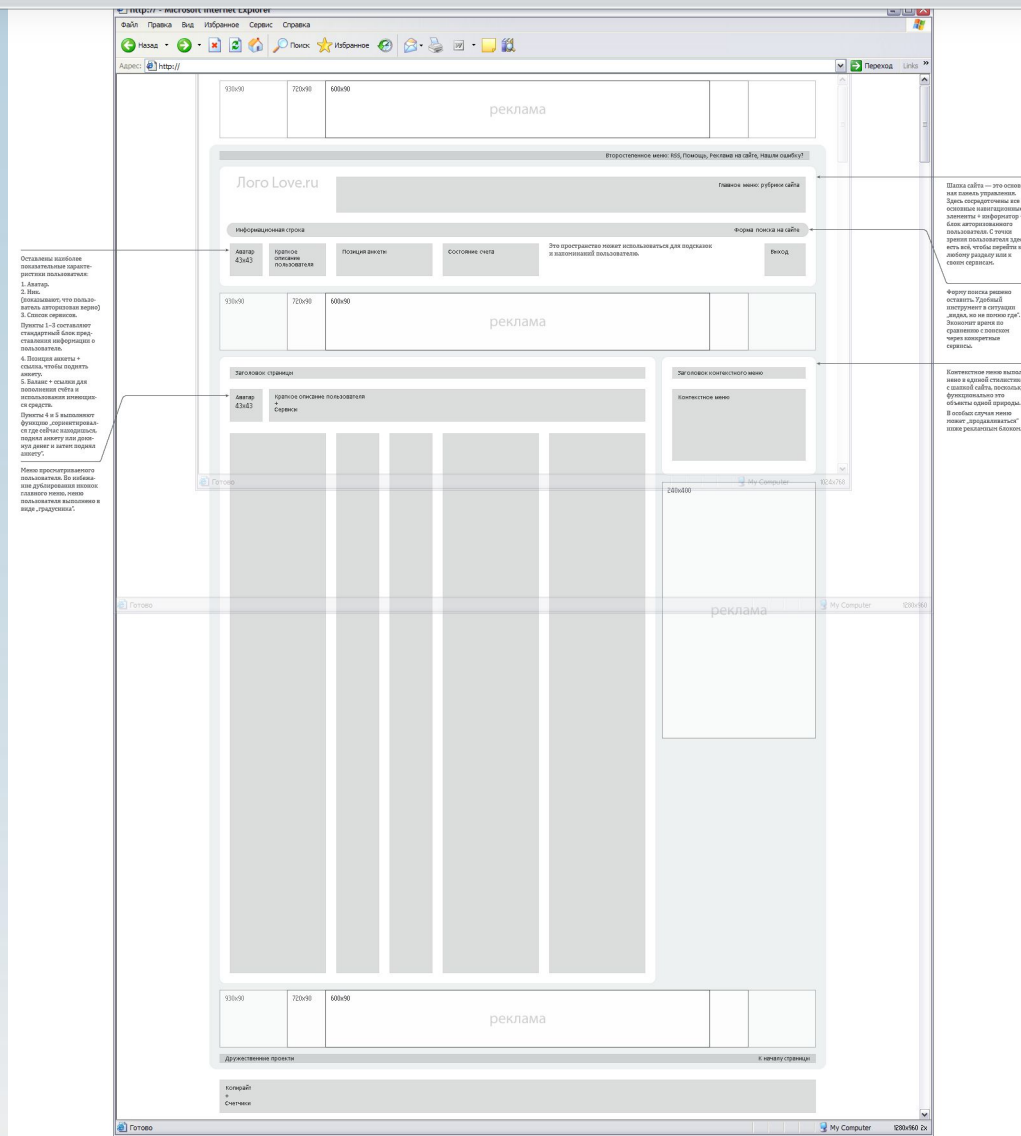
http:// - Microsoft Internet Explorer

Файл Правка Вид Избранное Сервис Справка

Назад Поиск Избранное

Адрес: http://

Переход Links »

930x90 720x90 600x90

реклама

Второстепенное меню: RSS, Помощь, Реклама на сайте, Нашли ошибку?

Лого Love.ru

Главное меню: рубрики сайта

Информационная строка

Форма поиска на сайте

Аватар 43x43

Краткое описание пользователя

Позиция анкеты

Состояние счета

Это пространство может использоваться для подсказок и напоминаний пользователю

Выход

930x90 720x90 600x90

реклама

Заголовок страницы

Аватар 43x43

Краткое описание пользователя + Сервисы

Заголовок контекстного меню

Контекстное меню

240x400

реклама

Готово

My Computer 1024x768

Готово

My Computer 1280x960

930x90 720x90 600x90

реклама

Дружественные проекты

К началу страницы

Копирайт + Счетчики

Готово

My Computer 1280x960 2x

Оставлены наиболее показательные характеристики пользователя:
1. Аватар.
2. Ник. (показывают, что пользователь авторизован верно)
3. Список сервисов.
Пункты 1–3 составляют стандартный блок представления информации о пользователе.
4. Позиция анкеты + ссылка, чтобы поднять анкету.
5. Баланс + ссылки для пополнения счёта и использования имеющихся средств.
Пункты 4 и 5 выполняют функцию „сориентироваться где сейчас находишься, поднял анкету или докинул денег и затем поднял анкету".

Меню просматриваемого пользователя. Во избежание дублирования шапок главного меню, меню пользователя выполнено в виде „градусника".

Шапка сайта — это основная панель управления. Здесь сосредоточены все основные навигационные элементы + информатор - блок авторизованного пользователя. С точки зрения пользователя здесь есть всё, чтобы перейти к любому разделу или к своим сервисам.

Форму поиска решено оставить. Удобный инструмент в ситуации „видел, но не помню где". Экономит время по сравнению с поиском через конкретные сервисы.

Контекстное меню выполнено в единой стилистике с шапкой сайта, поскольку функционально это объекты одной природы. В особых случая меню может „продавливаться" ниже рекламных блоков.